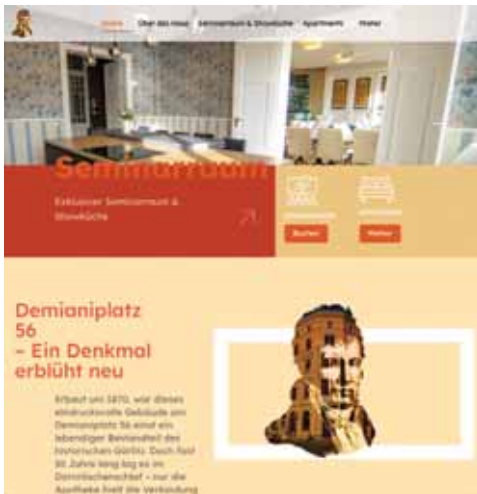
Home Über das Haus Seminarraum & Showküche Apartments Weiter

Seminarraum

Exklusiver Seminarraum & Showküche

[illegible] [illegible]

Buchen Weiter

Demianiplatz 56 – Ein Denkmal erblüht neu

Erbaut um 1870, war dieses eindrucksvolle Gebäude am Demianiplatz 56 einst ein lebendiger Bestandteil des historischen Görlitz. Doch fast 30 Jahre lang lag es im Dornröschenschlaf – nur die Apotheke hielt die Verbindung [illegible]